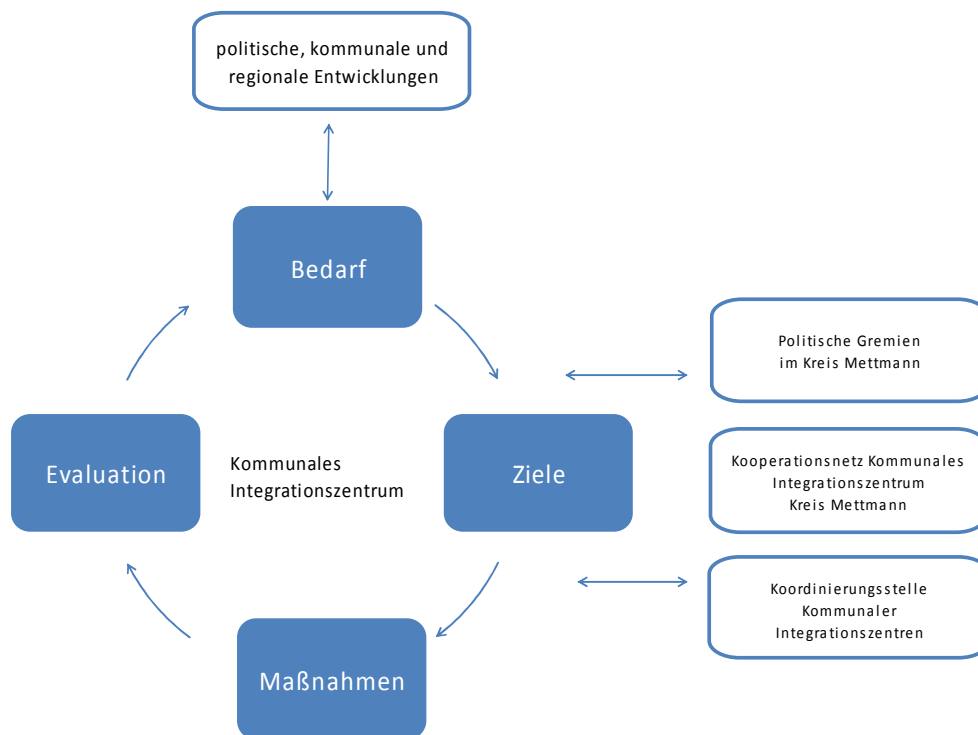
politische, kommunale und regionale Entwicklungen

Bedarf

Politische Gremien
im Kreis Mettmann

Evaluation

Kommunales Integrationszentrum

Ziele

Kooperationsnetz Kommunales Integrationszentrum Kreis Mettmann

Koordinierungsstelle Kommunaler Integrationszentren

Maßnahmen